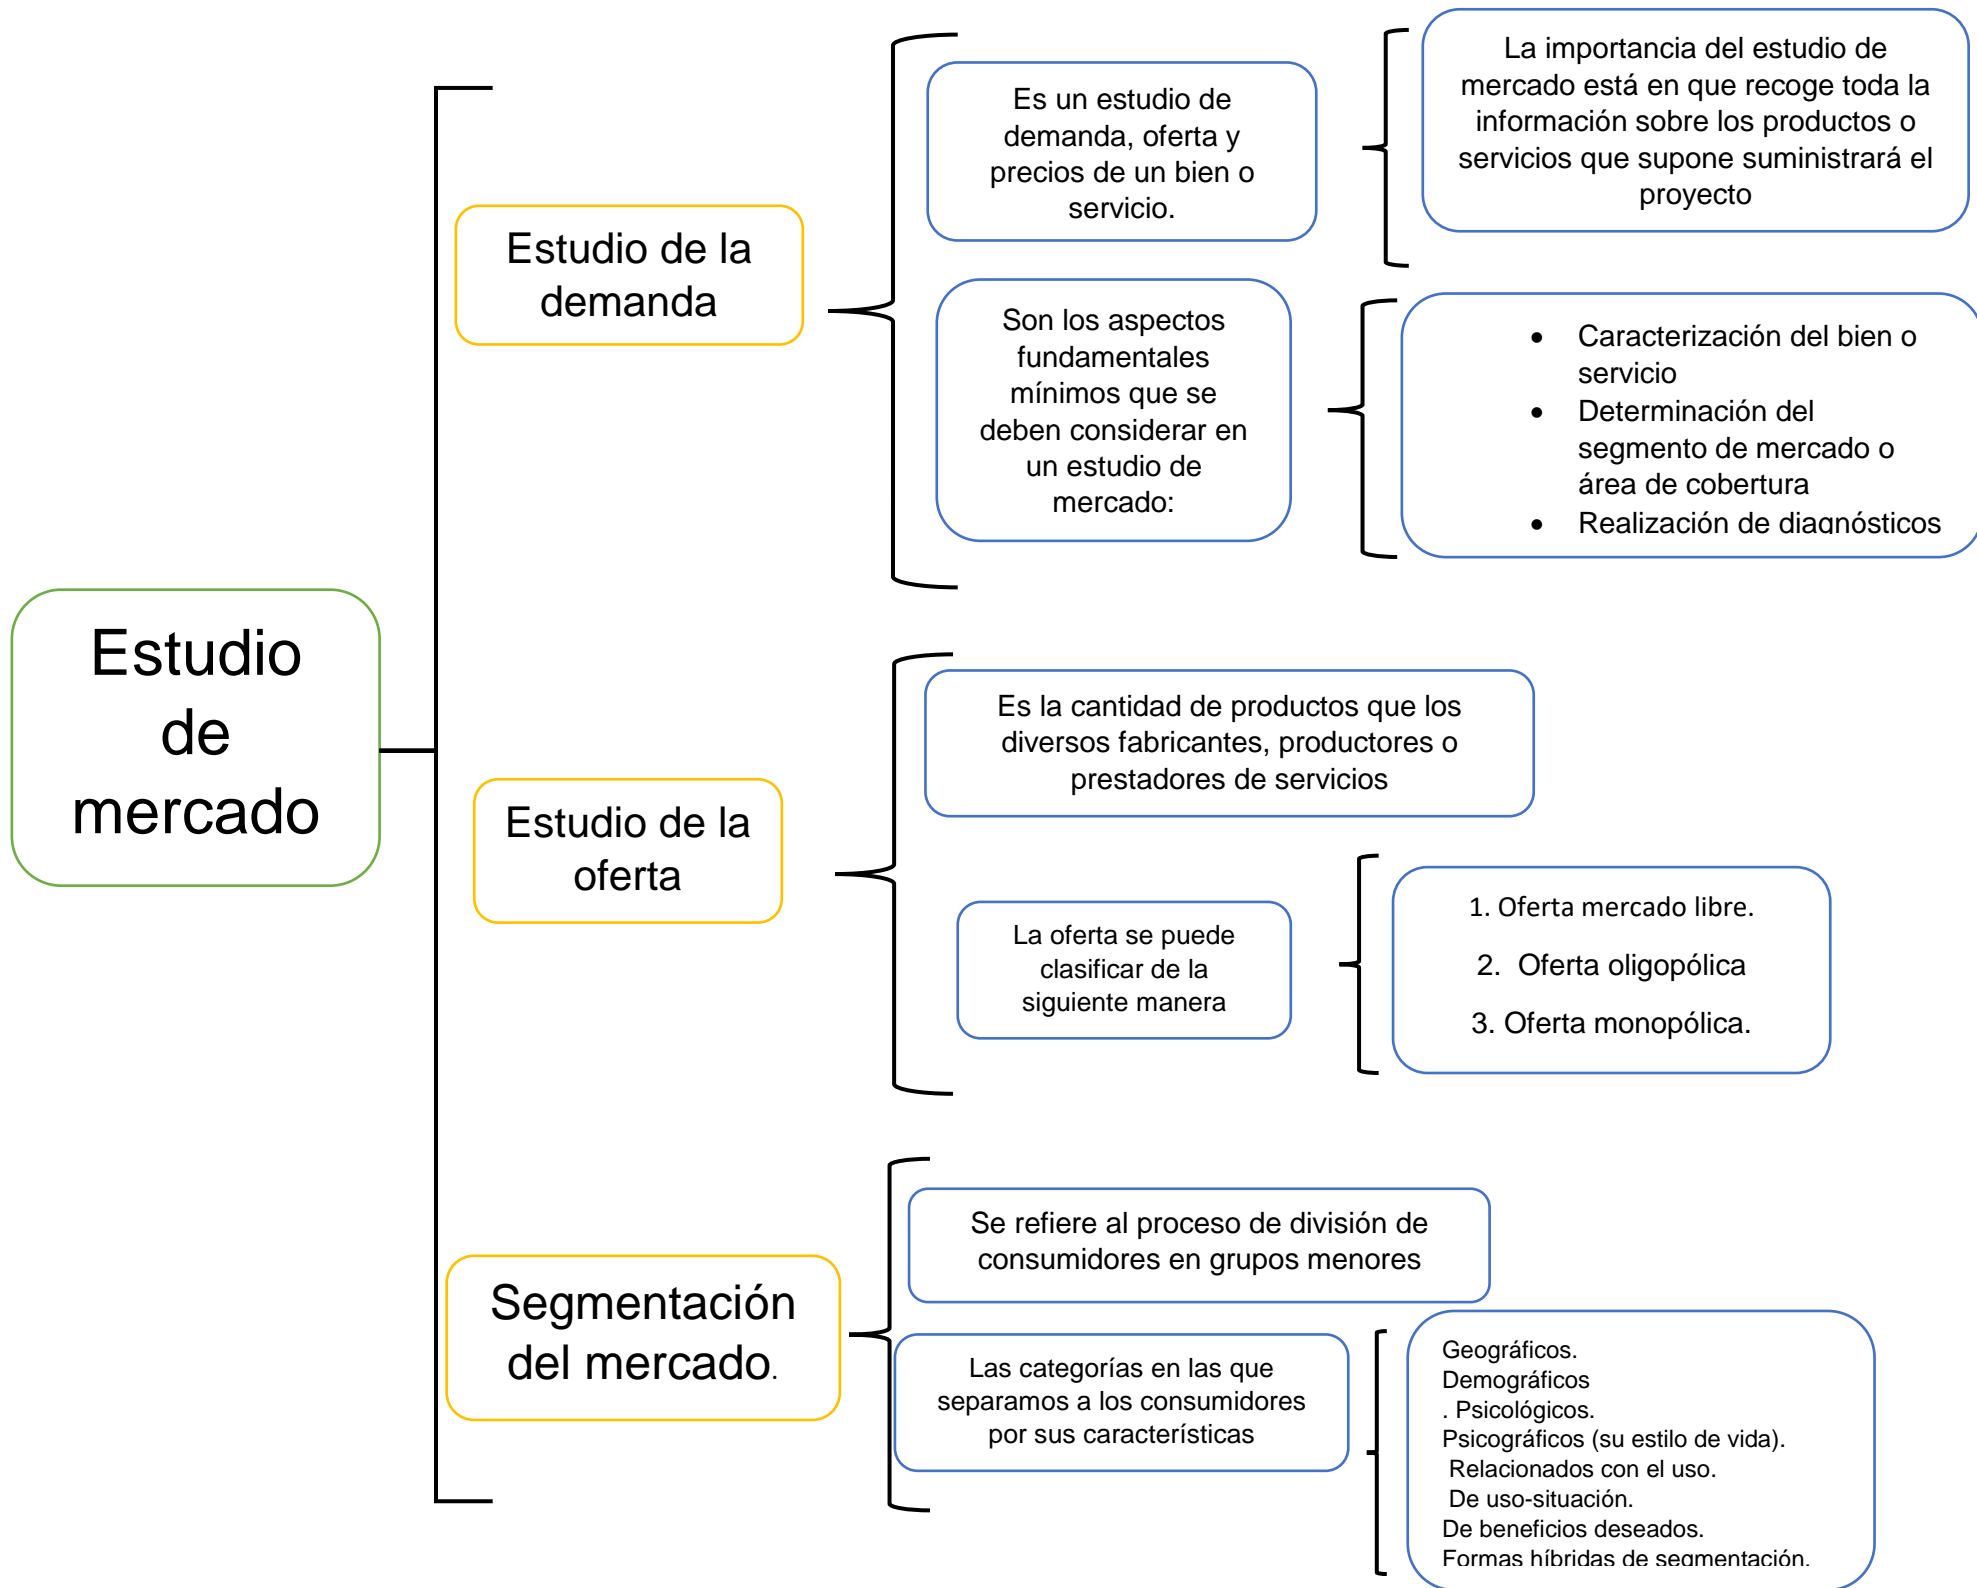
Estudio de mercado

Estudio de la demanda

Es un estudio de demanda, oferta y precios de un bien o servicio.

La importancia del estudio de mercado está en que recoge toda la información sobre los productos o servicios que supone suministrará el proyecto

Son los aspectos fundamentales mínimos que se deben considerar en un estudio de mercado:

- Caracterización del bien o servicio
- Determinación del segmento de mercado o área de cobertura
- Realización de diagnósticos

Estudio de la oferta

Es la cantidad de productos que los diversos fabricantes, productores o prestadores de servicios

La oferta se puede clasificar de la siguiente manera

1. Oferta mercado libre.
2. Oferta oligopólica
3. Oferta monopólica.

Segmentación del mercado.

Se refiere al proceso de división de consumidores en grupos menores

Las categorías en las que separamos a los consumidores por sus características

Geográficos.
Demográficos
. Psicológicos.
Psicográficos (su estilo de vida).
Relacionados con el uso.
De uso-situación.
De beneficios deseados.
Formas híbridas de segmentación.